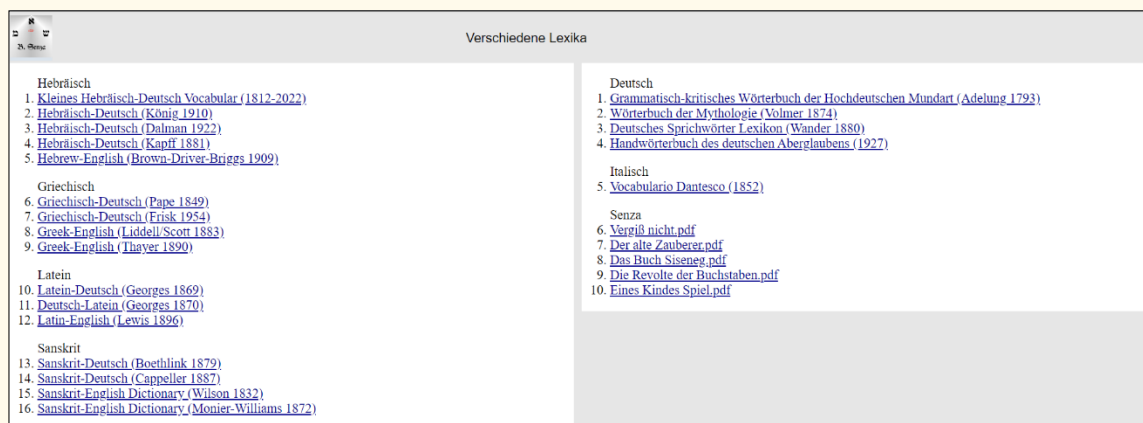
B. Senza

Verschiedene Lexika

Hebräisch
1. Kleines Hebräisch-Deutsch Vocabular (1812-2022)
2. Hebräisch-Deutsch (König 1910)
3. Hebräisch-Deutsch (Dalman 1922)
4. Hebräisch-Deutsch (Kapff 1881)
5. Hebrew-English (Brown-Driver-Briggs 1909)

Griechisch
6. Griechisch-Deutsch (Pape 1849)
7. Griechisch-Deutsch (Frisk 1954)
8. Greek-English (Liddell/Scott 1883)
9. Greek-English (Thayer 1890)

Latein
10. Latein-Deutsch (Georges 1869)
11. Deutsch-Latein (Georges 1870)
12. Latin-English (Lewis 1896)

Sanskrit
13. Sanskrit-Deutsch (Boethlink 1879)
14. Sanskrit-Deutsch (Cappeller 1887)
15. Sanskrit-English Dictionary (Wilson 1832)
16. Sanskrit-English Dictionary (Monier-Williams 1872)

Deutsch
1. Grammatisch-kritisches Wörterbuch der Hochdeutschen Mundart (Adelung 1793)
2. Wörterbuch der Mythologie (Volmer 1874)
3. Deutsches Sprichwörter Lexikon (Wander 1880)
4. Handwörterbuch des deutschen Aberglaubens (1927)

Italisch
5. Vocabulario Dantesco (1852)

Senza
6. Vergiß nicht.pdf
7. Der alte Zauberer.pdf
8. Das Buch Siseneg.pdf
9. Die Revolte der Buchstaben.pdf
10. Eines Kindes Spiel.pdf